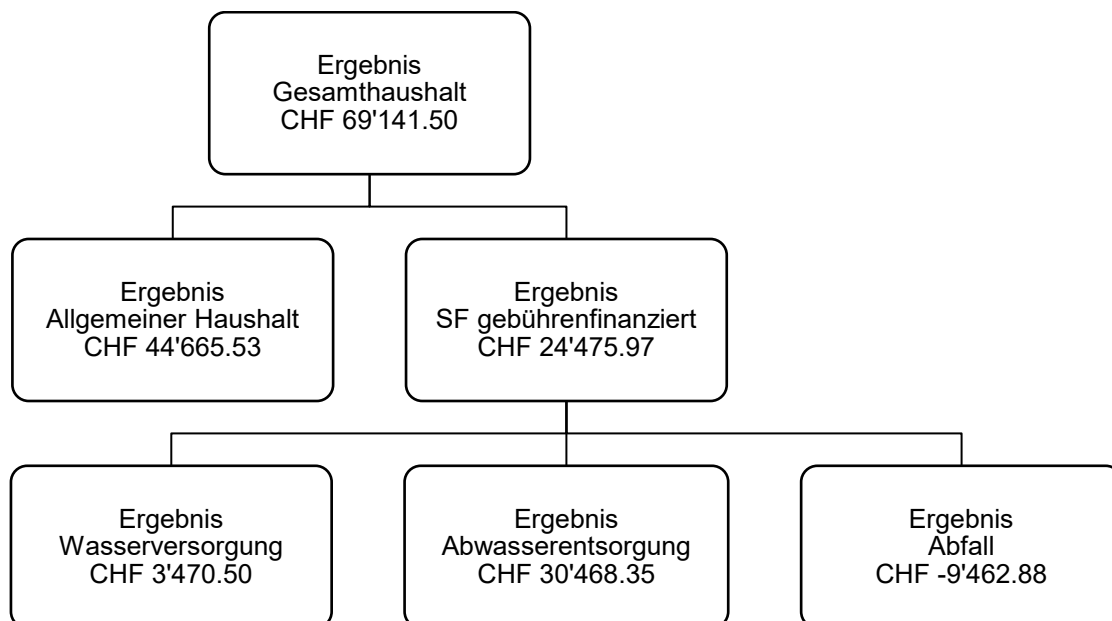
Ergebnis
Gesamthaushalt
CHF 69'141.50

Ergebnis
Allgemeiner Haushalt
CHF 44'665.53

Ergebnis
SF gebührenfinanziert
CHF 24'475.97

Ergebnis
Wasserversorgung
CHF 3'470.50

Ergebnis
Abwasserentsorgung
CHF 30'468.35

Ergebnis
Abfall
CHF -9'462.88